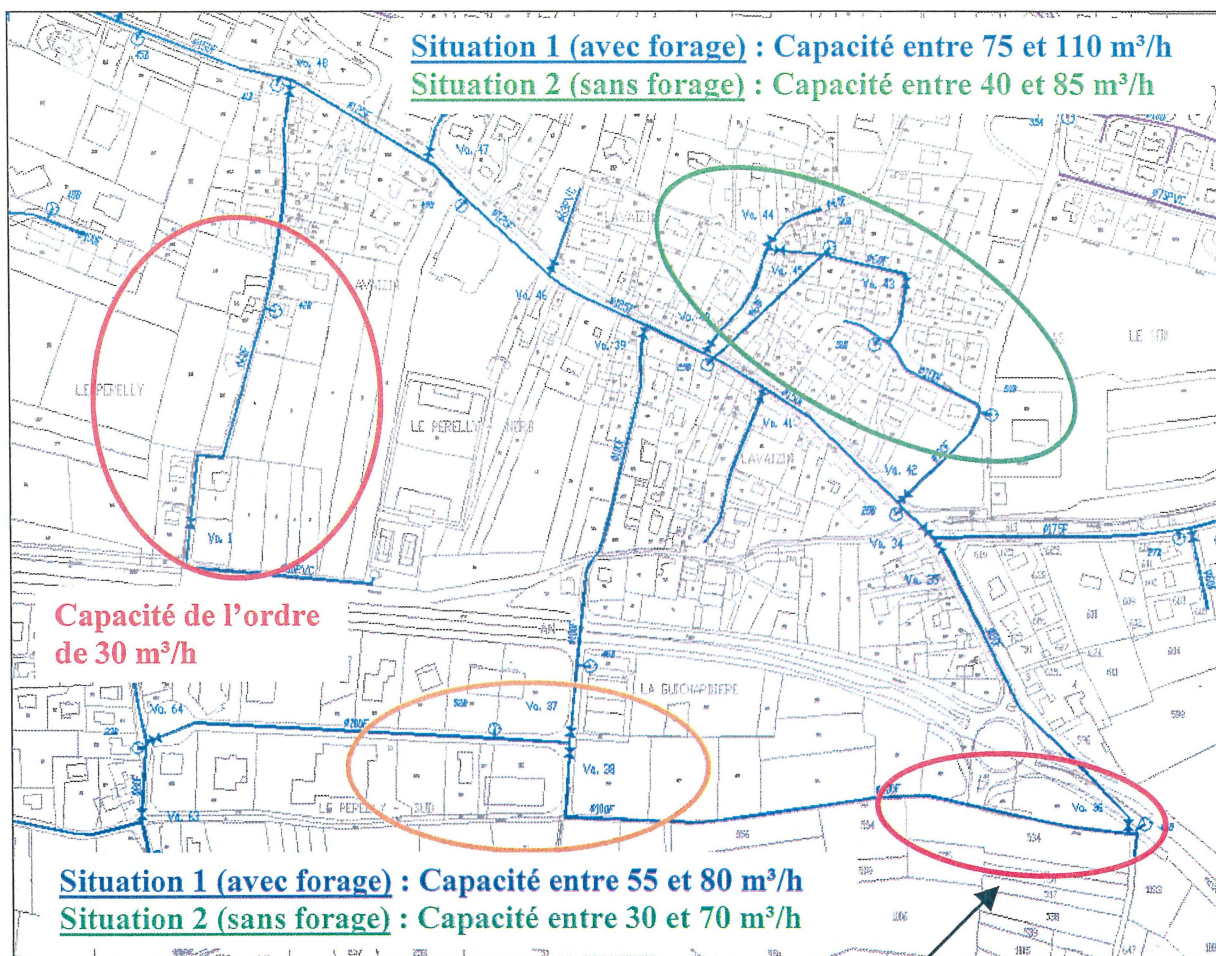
Situation 1 (avec forage) : Capacité entre 75 et 110 m³/h
Situation 2 (sans forage) : Capacité entre 40 et 85 m³/h

Vo. 48
Vo. 47
LAVAIZIN
Vo. 44
Vo. 45
Vo. 43
Vo. 46
Vo. 39
LE PERELLY
LE PERELLY - NORD
Vo. 41
LAVAIZIN
Vo. 42
Vo. 34
Vo. 35
Vo. 1
LE 100

Capacité de l'ordre de 30 m³/h

LA GUICHARDIERE
Vo. 64
Vo. 37
Vo. 38
LE PERELLY - SUD
Vo. 63
Vo. 36

Situation 1 (avec forage) : Capacité entre 55 et 80 m³/h
Situation 2 (sans forage) : Capacité entre 30 et 70 m³/h